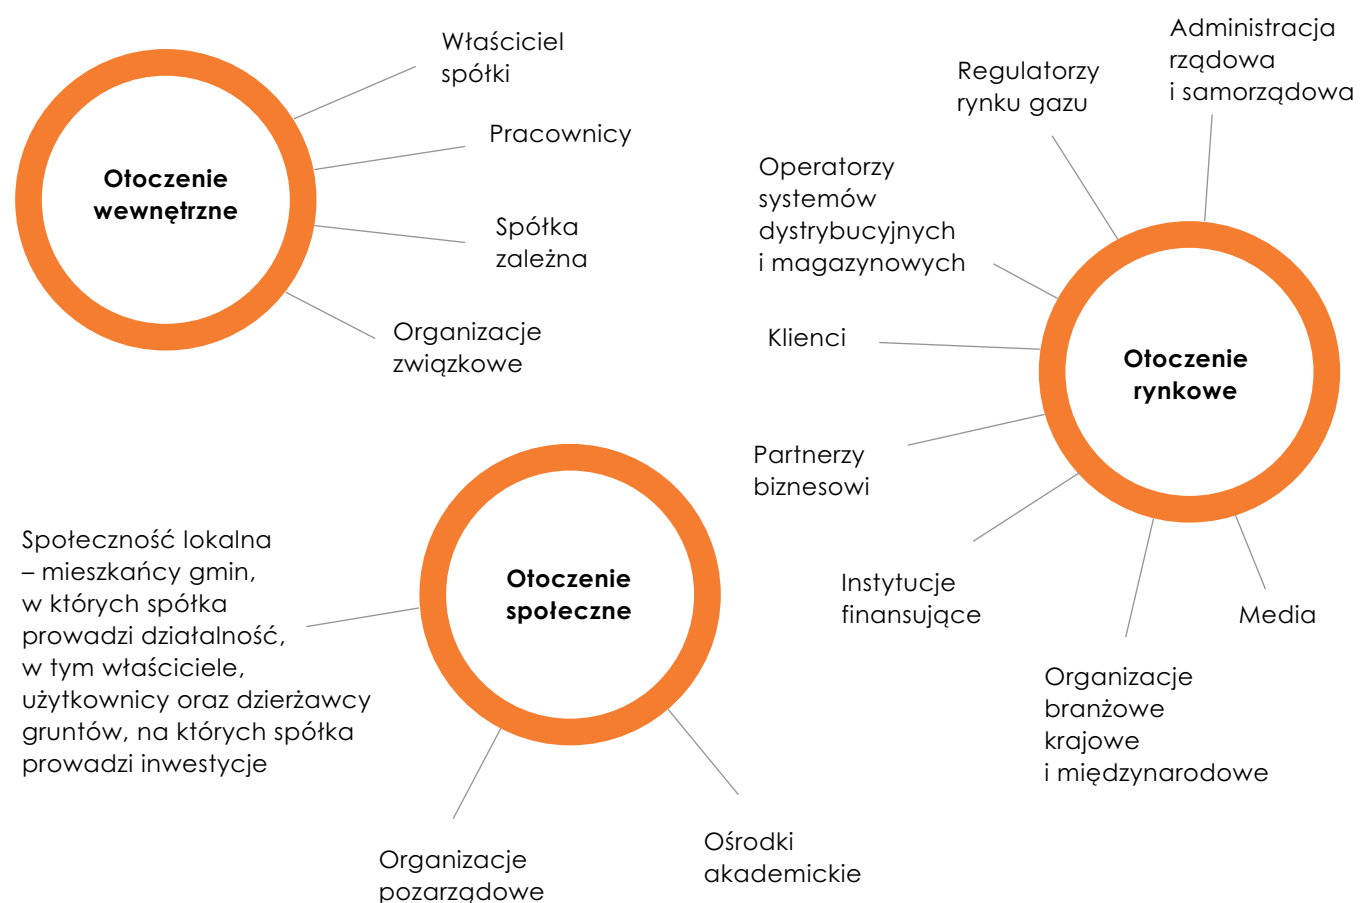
Otoczenie wewnętrzne

Właściciel spółki

Pracownicy

Spółka zależna

Organizacje związkowe

Regulatorzy rynku gazu

Administracja rządowa i samorządowa

Operatorzy systemów dystrybucyjnych i magazynowych

Klienci

Otoczenie rynkowe

Partnerzy biznesowi

Instytucje finansujące

Media

Organizacje branżowe krajowe i międzynarodowe

Społeczność lokalna – mieszkańcy gmin, w których spółka prowadzi działalność, w tym właściciele, użytkownicy oraz dzierżawcy gruntów, na których spółka prowadzi inwestycje

Otoczenie społeczne

Organizacje pozarządowe

Ośrodki akademickie